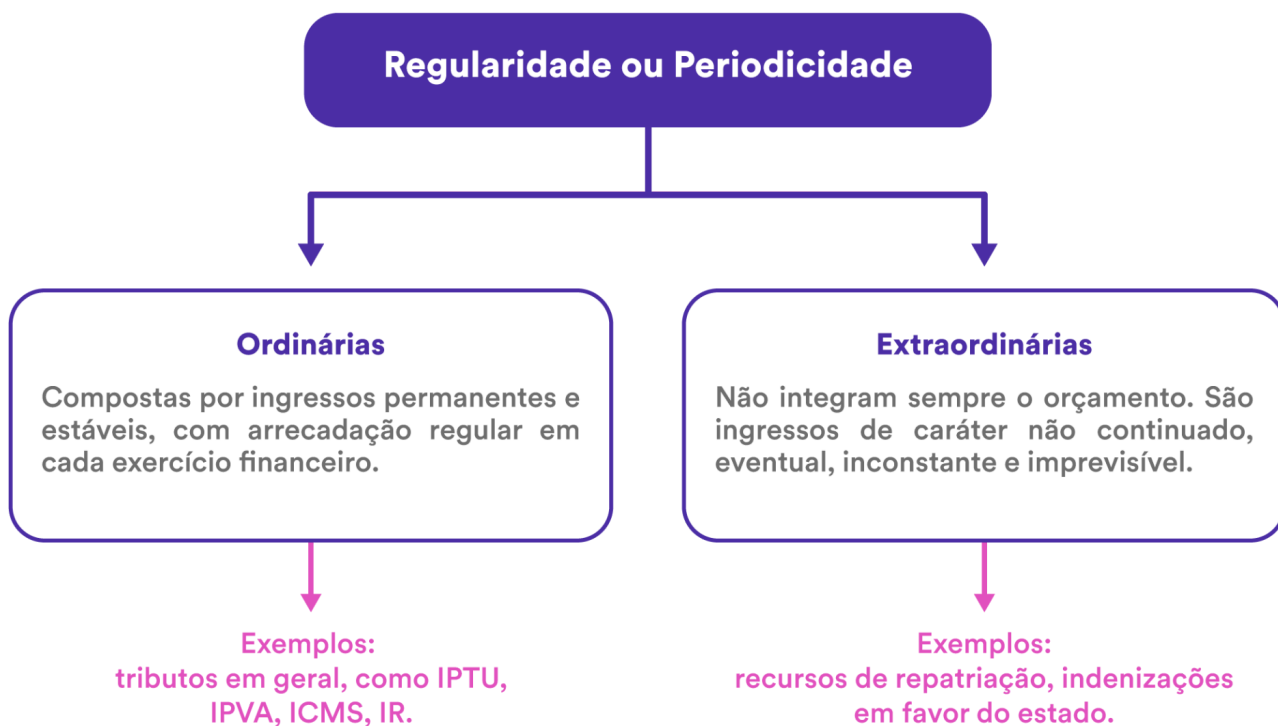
Regularidade ou Periodicidade

Ordinárias

Compostas por ingressos permanentes e estáveis, com arrecadação regular em cada exercício financeiro.

Exemplos:
tributos em geral, como IPTU, IPVA, ICMS, IR.

Extraordinárias

Não integram sempre o orçamento. São ingressos de caráter não continuado, eventual, inconstante e imprevisível.

Exemplos:
recursos de repatriação, indenizações em favor do estado.